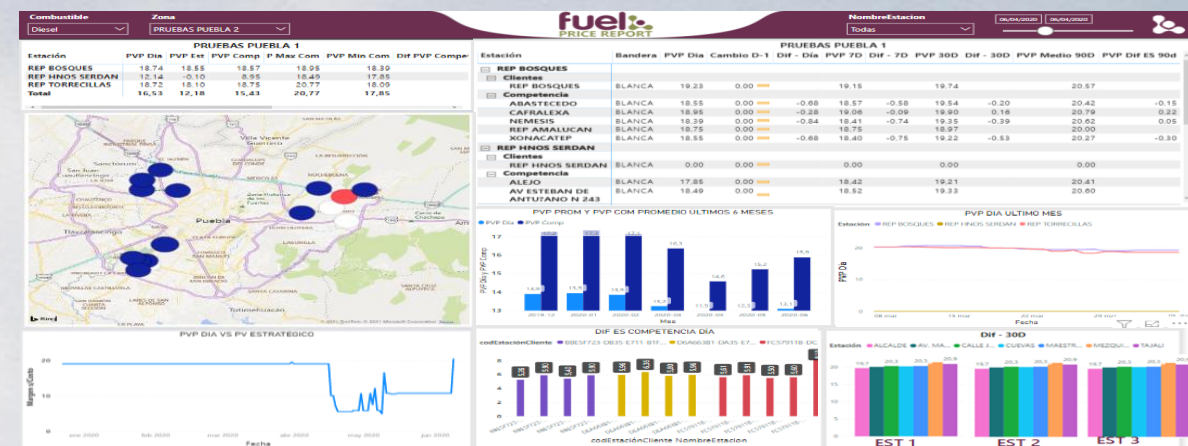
Combustible
Diesel
Zona
PRUEBAS PUEBLA 2
fuel PRICE REPORT
NombreEstacion
Todas
06/04/2020
06/04/2020

PRUEBAS PUEBLA 1

| Estación | PVP Dia | PVP Est | PVP Comp | P Max Com | PVP Min Com | Dif PVP Compe |
|---|---|---|---|---|---|---|
| REP BOSQUES | 18.74 | 18.55 | 18.57 | 18.95 | 18.39 | |
| REP HNOS SERDAN | 12.14 | -0.10 | 8.95 | 18.49 | 17.85 | |
| REP TORRECILLAS | 18.72 | 18.10 | 18.75 | 20.77 | 18.09 | |
| Total | 16,53 | 12,18 | 15,43 | 20,77 | 17,85 | |

PRUEBAS PUEBLA 1

| Estación | Bandera | PVP Dia | Cambio D-1 | Dif - Dia | PVP 7D | Dif - 7D | PVP 30D | Dif - 30D | PVP Medio 90D | PVP Dif ES 90d |
|---|---|---|---|---|---|---|---|---|---|---|
| REP BOSQUES | | | | | | | | | | |
| Clientes | | | | | | | | | | |
| REP BOSQUES | BLANCA | 19.23 | 0.00 | | 19.15 | | 19.74 | | 20.57 | |
| Competencia | | | | | | | | | | |
| ABASTECEDO | BLANCA | 18.55 | 0.00 | -0.68 | 18.57 | -0.58 | 19.54 | -0.20 | 20.42 | -0.15 |
| CAFRALEXA | BLANCA | 18.95 | 0.00 | -0.28 | 19.06 | -0.09 | 19.90 | 0.16 | 20.79 | 0.22 |
| NEMESIS | BLANCA | 18.39 | 0.00 | -0.84 | 18.41 | -0.74 | 19.35 | -0.39 | 20.62 | 0.05 |
| REP AMALUCAN | BLANCA | 18.75 | 0.00 | | 18.75 | | 18.97 | | 20.00 | |
| XONACATEP | BLANCA | 18.55 | 0.00 | -0.68 | 18.40 | -0.75 | 19.22 | -0.53 | 20.27 | -0.30 |
| REP HNOS SERDAN | | | | | | | | | | |
| Clientes | | | | | | | | | | |
| REP HNOS SERDAN | BLANCA | 0.00 | 0.00 | | 0.00 | | 0.00 | | 0.00 | |
| Competencia | | | | | | | | | | |
| ALEJO | BLANCA | 17.85 | 0.00 | | 18.42 | | 19.21 | | 20.41 | |
| AV ESTEBAN DE ANTUÑANO N 243 | BLANCA | 18.49 | 0.00 | | 18.52 | | 19.33 | | 20.60 | |

Villa Vicente Guerrero
Puebla
Tlaxcalancingo
Bing
© 2021 TomTom, © 2021 Microsoft Corporation Terms

PVP PROM Y PVP COM PROMEDIO ULTIMOS 6 MESES
PVP Dia PVP Comp
PVP Dia y PVP Comp
14,8 14,9 14,9 14,2 11,9 12,3 12,7
16,3 14,8 15,2 15,6
2019 12 2020 01 2020 02 2020 03 2020 04 2020 05 2020 06
Mes

PVP DIA ULTIMO MES
Estación REP BOSQUES REP HNOS SERDAN REP TORRECILLAS
PVP Dia
08 mar 15 mar 22 mar 29 mar
Fecha

PVP DIA VS PV ESTRATEGICO
20
Margen s/Costo
ene 2020 feb 2020 mar 2020 abr 2020 may 2020 jun 2020
Fecha

DIF ES COMPETENCIA DIA
codEstacionCliente BBESF723 DB35 E711 B1F... DBA6381 DA35 E7... FC579118 DC
codEstacionCliente NombreEstacion

Dif - 30D
Estación ALCALDE AV. MA... CALLE J... CUEVAS MAESTR... MEZQUI... TAJALI
19,7 20,3 20,3 20,9
EST 1 EST 2 EST 3